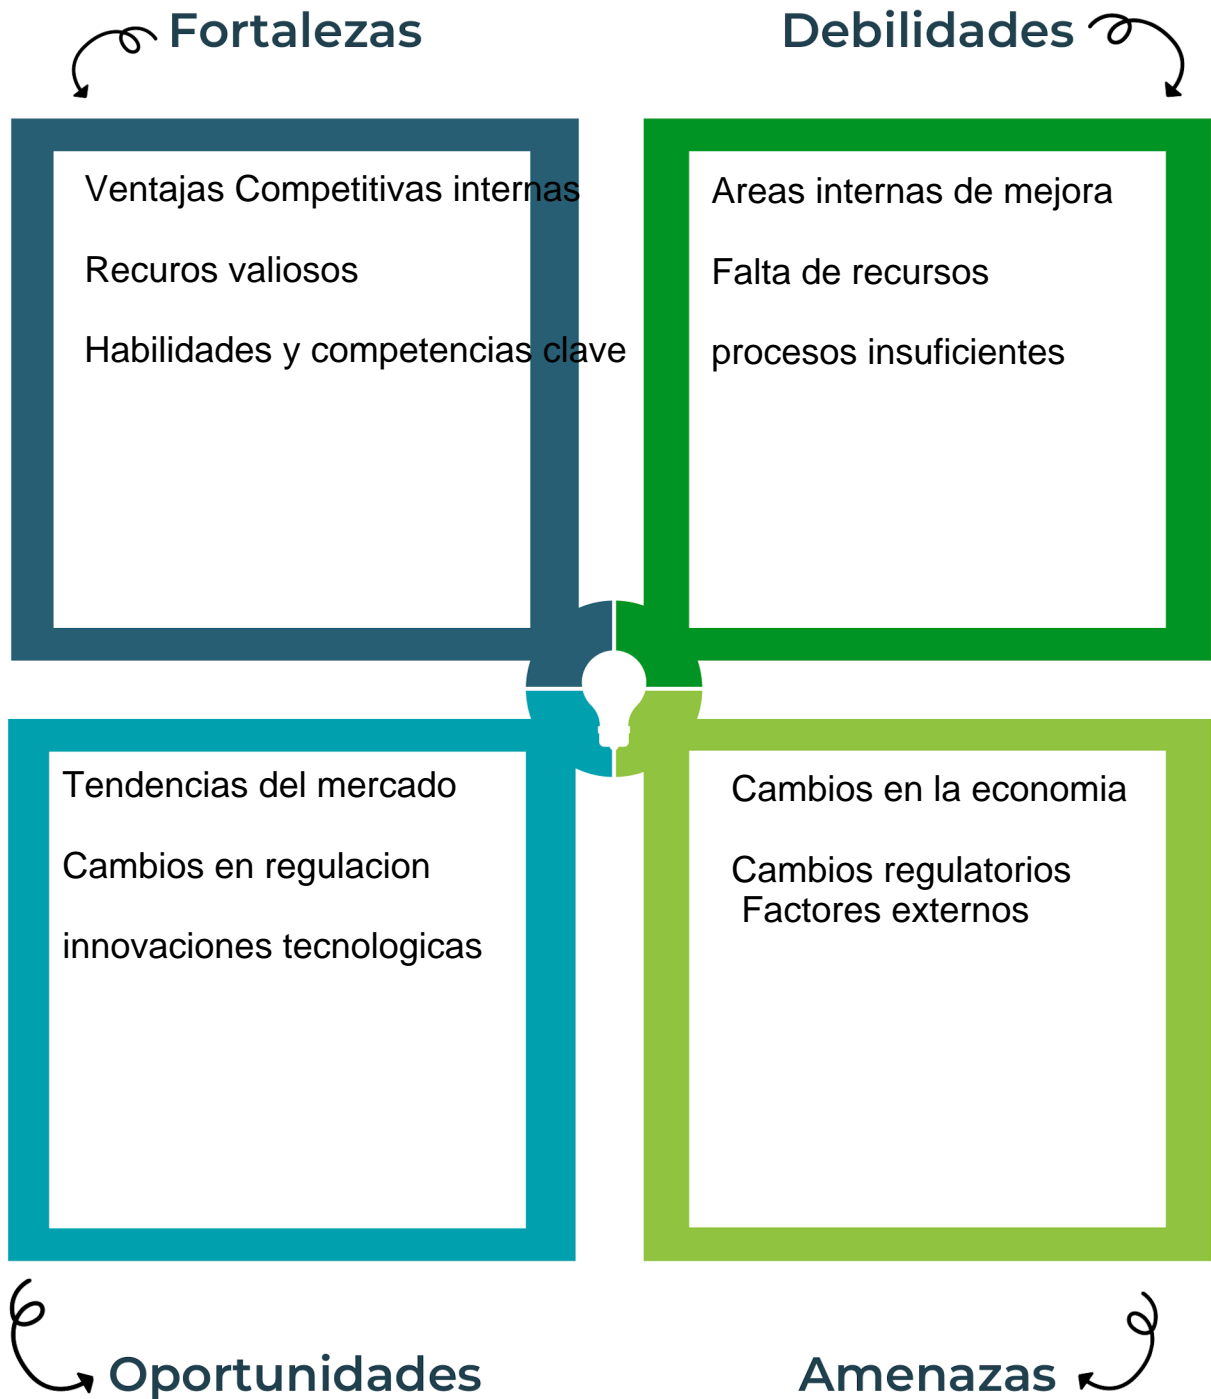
Fortalezas

Debilidades

Ventajas Competitivas internas

Recuros valiosos

Habilidades y competencias clave

Areas internas de mejora

Falta de recursos

procesos insuficientes

Tendencias del mercado

Cambios en regulacion

innovaciones tecnologicas

Cambios en la economia

Cambios regulatorios
Factores externos

Oportunidades

Amenazas